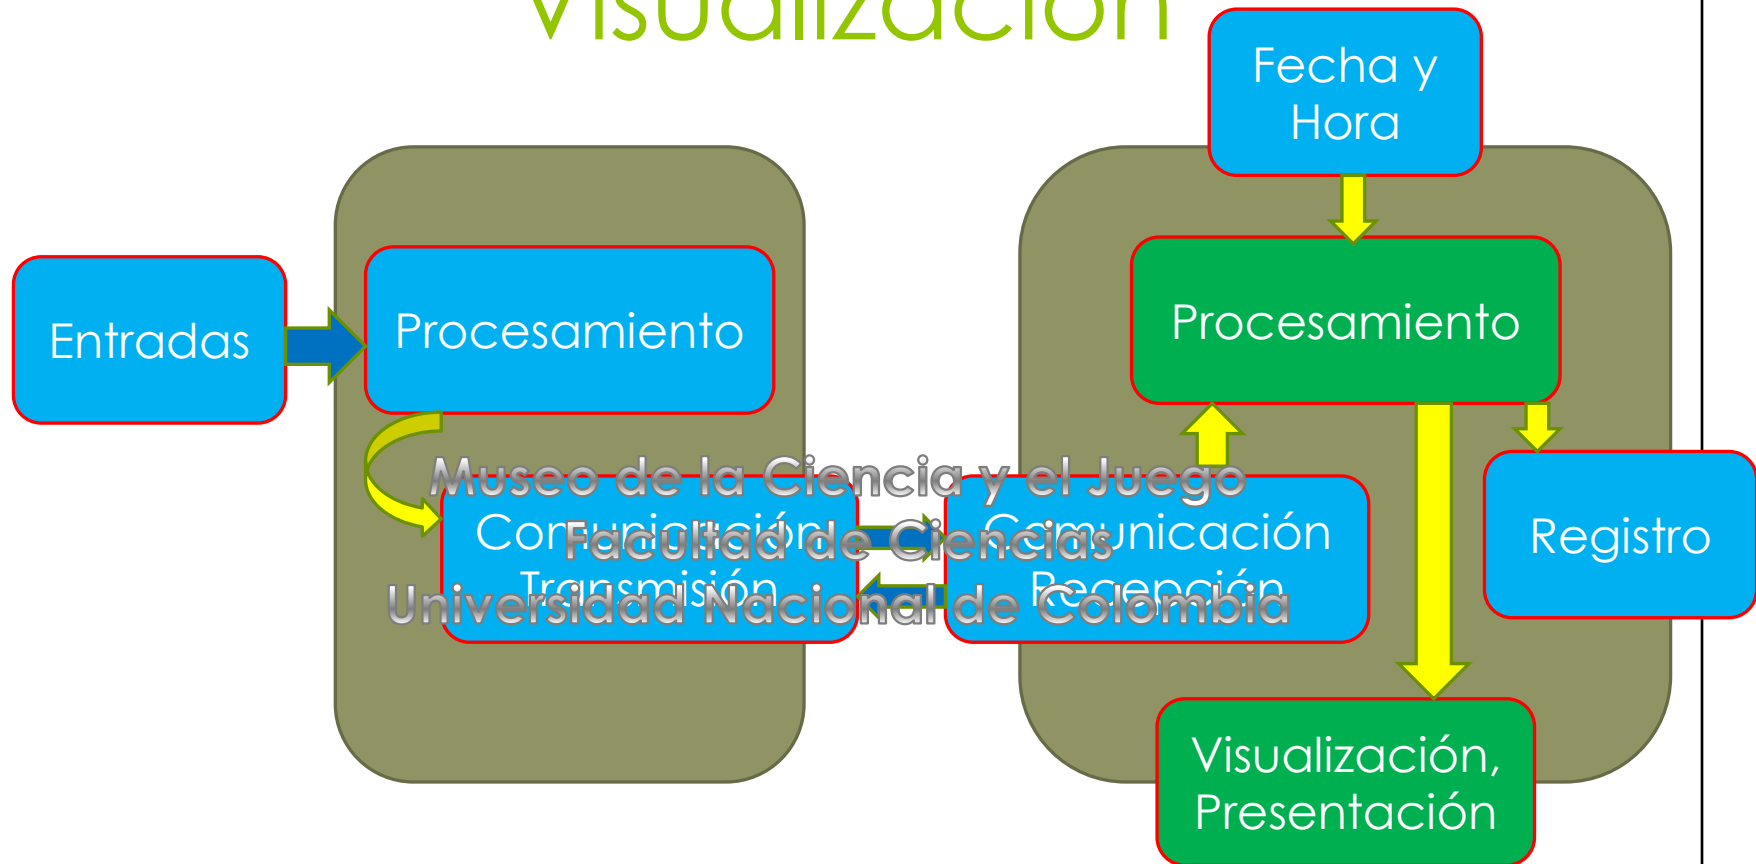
Visualización

Fecha y Hora

Entradas

Procesamiento

Procesamiento

Museo de la Ciencia y el Juego
Facultad de Ciencias
Universidad Nacional de Colombia

Comunicación Transmisión

Comunicación Recepción

Registro

Visualización, Presentación